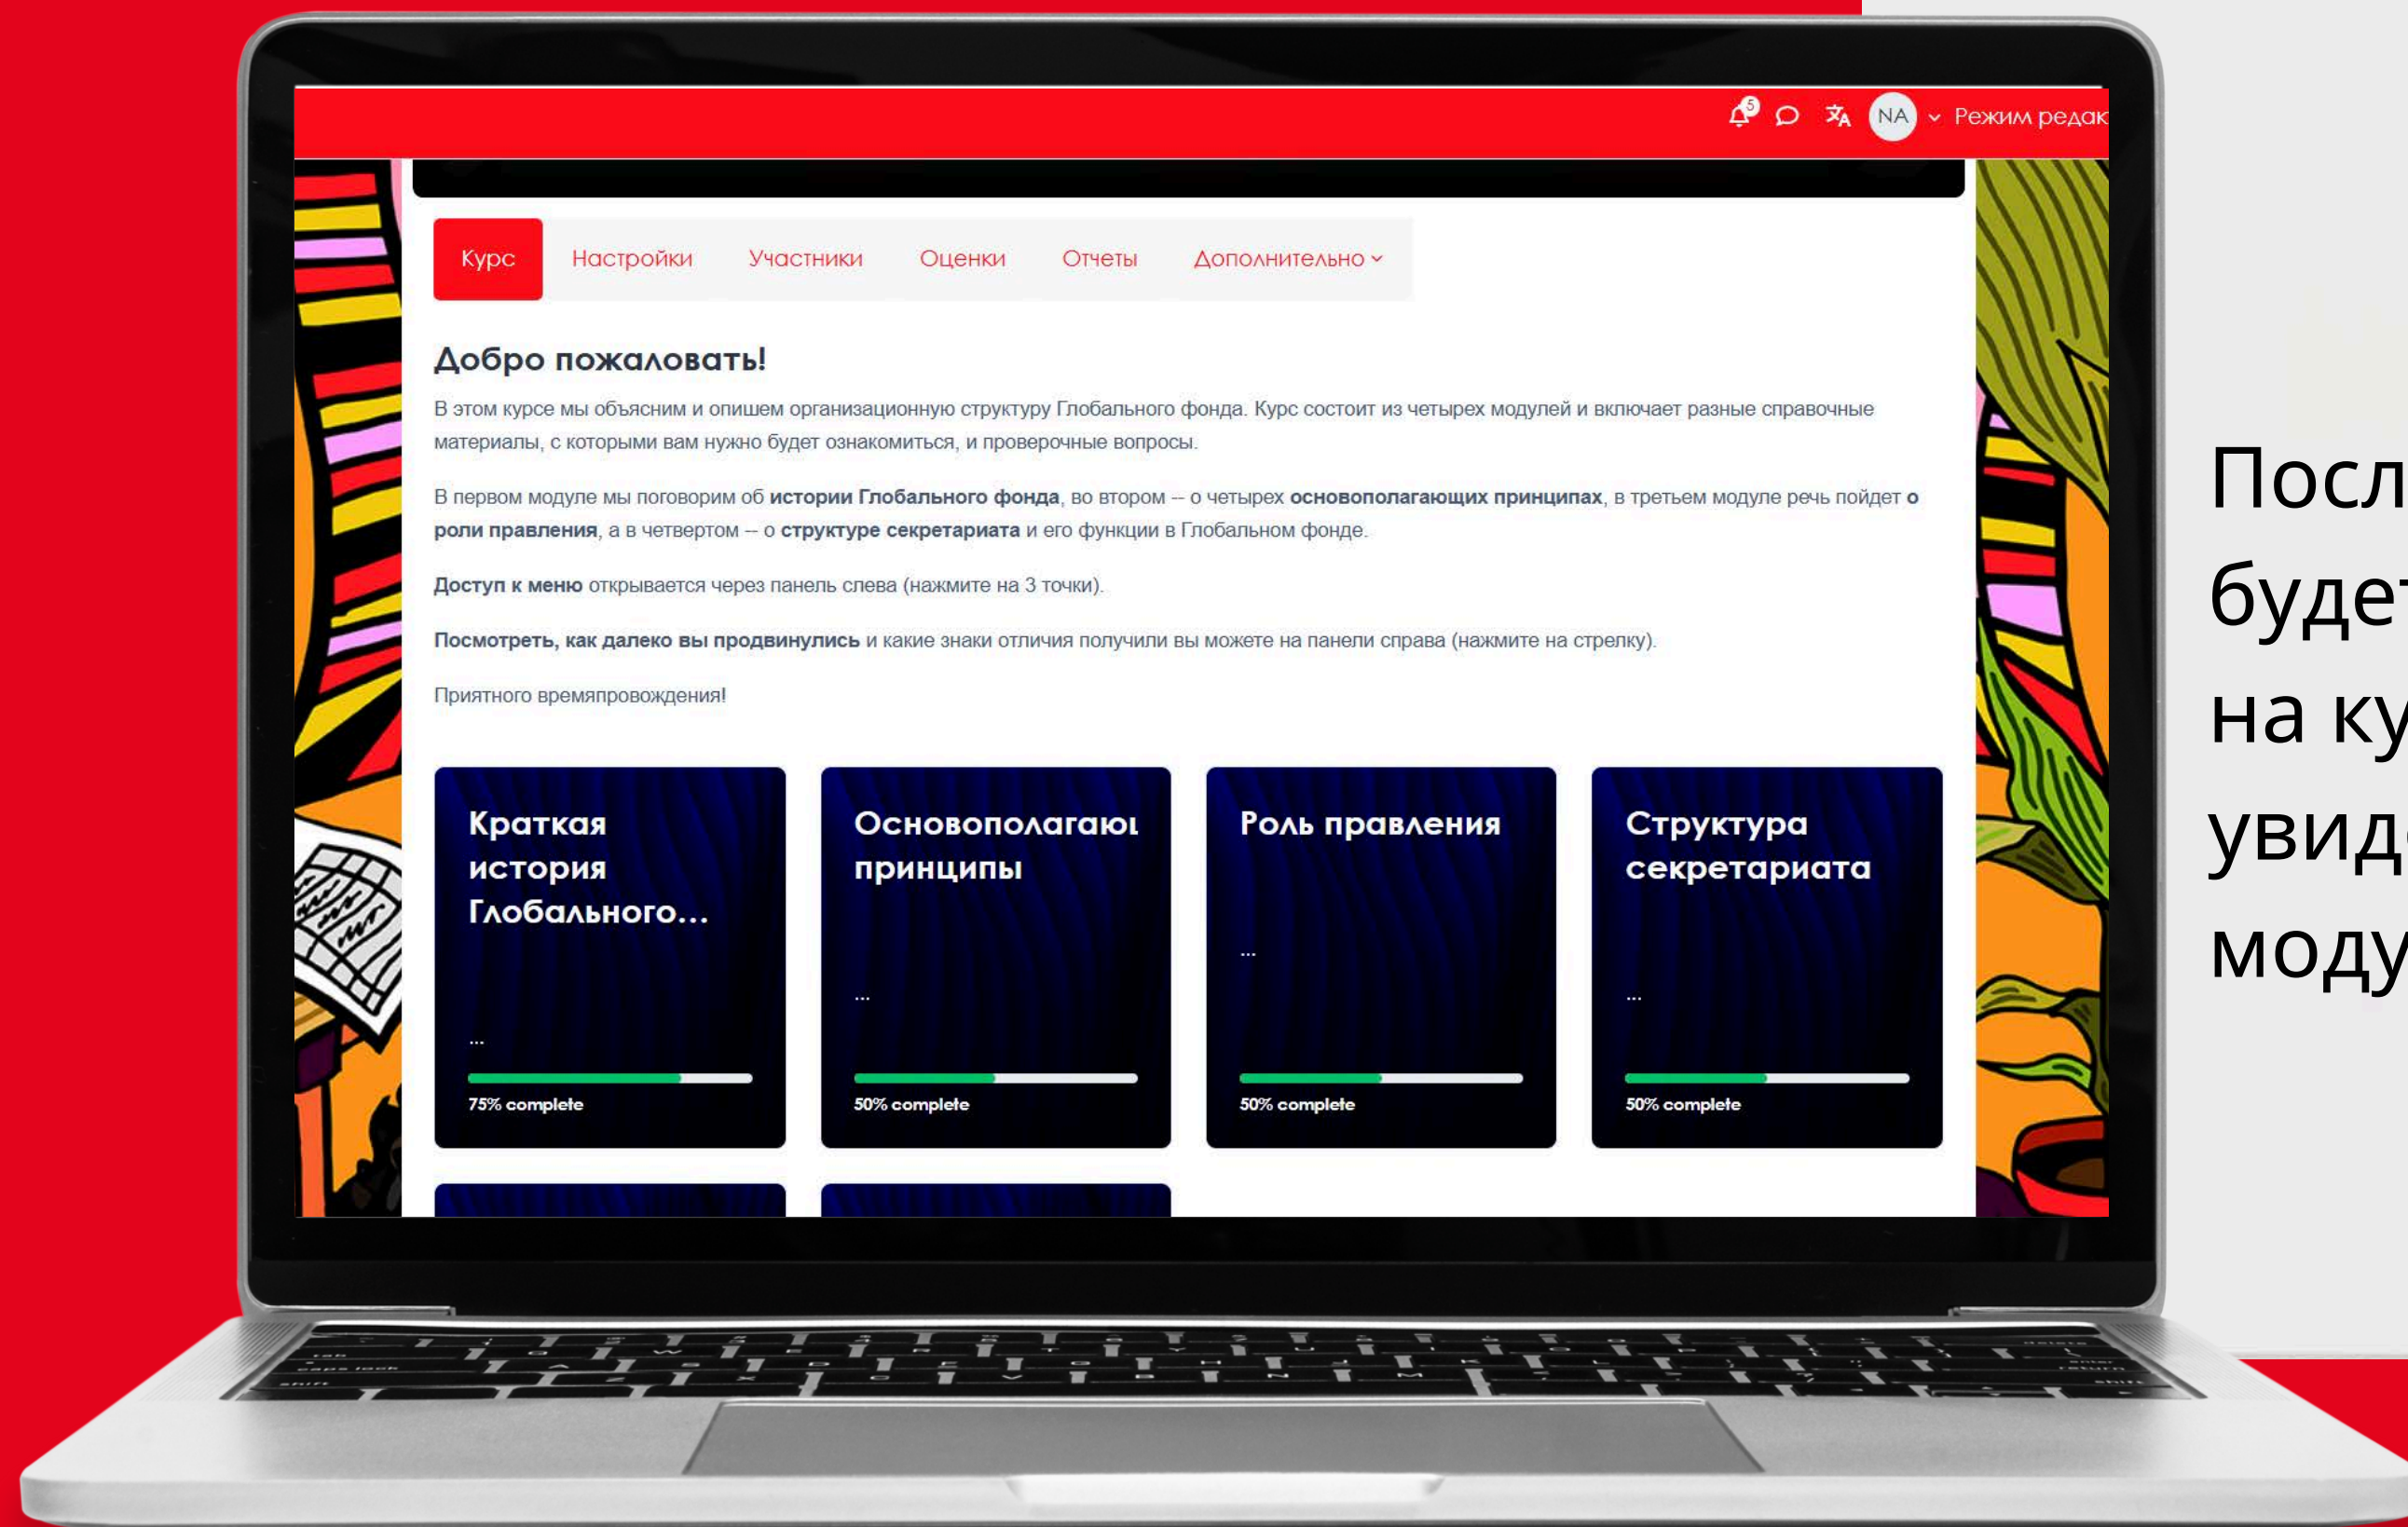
5 NA Режим редак

Курс Настройки Участники Оценки Отчеты Дополнительно

Добро пожаловать!

В этом курсе мы объясним и опишем организационную структуру Глобального фонда. Курс состоит из четырех модулей и включает разные справочные материалы, с которыми вам нужно будет ознакомиться, и проверочные вопросы.

В первом модуле мы поговорим об **истории Глобального фонда**, во втором -- о четырех **основополагающих принципах**, в третьем модуле речь пойдет **о роли правления**, а в четвертом -- о **структуре секретариата** и его функции в Глобальном фонде.

**Доступ к меню** открывается через панель слева (нажмите на 3 точки).

**Посмотреть, как далеко вы продвинулись** и какие знаки отличия получили вы можете на панели справа (нажмите на стрелку).

Приятного времяпровождения!

Краткая история Глобального...
...
75% complete

Основополагающ принципы
...
50% complete

Роль правления
...
50% complete

Структура секретариата
...
50% complete

Посл
будет
на ку
увид
моду